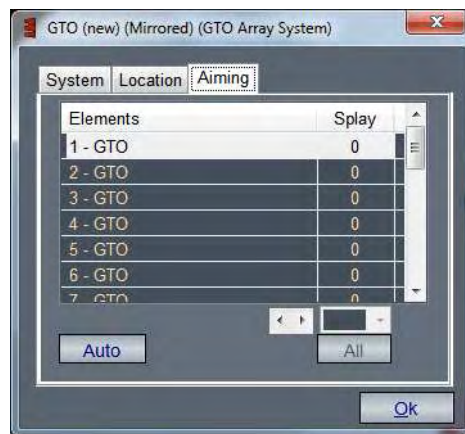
GTO (new) (Mirrored) (GTO Array System)

System | Location | Aiming

| Elements | Splay |
|---|---|
| 1 - GTO | 0 |
| 2 - GTO | 0 |
| 3 - GTO | 0 |
| 4 - GTO | 0 |
| 5 - GTO | 0 |
| 6 - GTO | 0 |
| 7 - GTO | 0 |

Auto

All

Ok